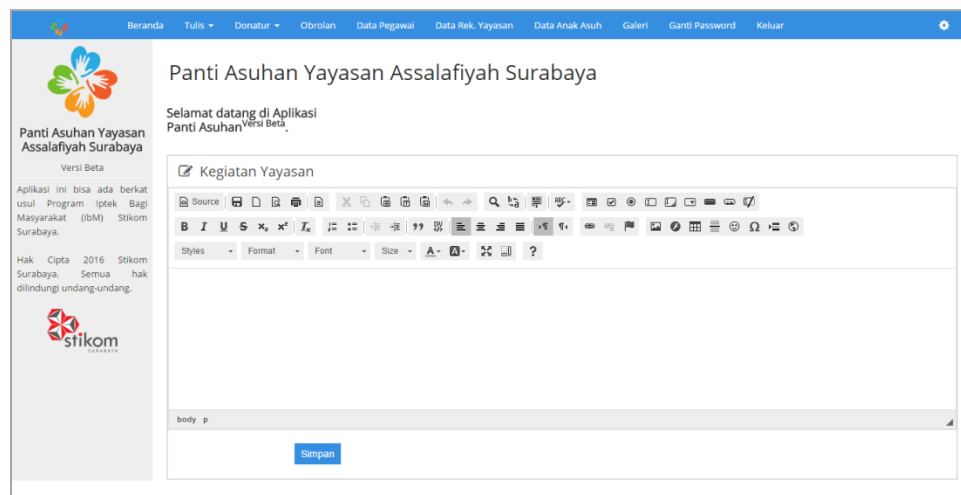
Beranda Tulis ▾ Donatur ▾ Obrolan Data Pegawai Data Rek. Yayasan Data Anak Asuh Galeri Ganti Password Keluar

Panti Asuhan Yayasan Assalafiyah Surabaya

Versi Beta

Aplikasi ini bisa ada berkat usul Program Iptek Bagi Masyarakat (IbM) Stikom Surabaya.

Hak Cipta 2016 Stikom Surabaya. Semua hak dilindungi undang-undang.

stikom
SURABAYA

Panti Asuhan Yayasan Assalafiyah Surabaya

Selamat datang di Aplikasi Panti Asuhan$^{\text{Versi Beta}}$.

Kegiatan Yayasan

Source

B I U S $x_2$ $x^2$ $I_x$

Styles Format Font Size A▾ A▾ ?

body p

Simpan